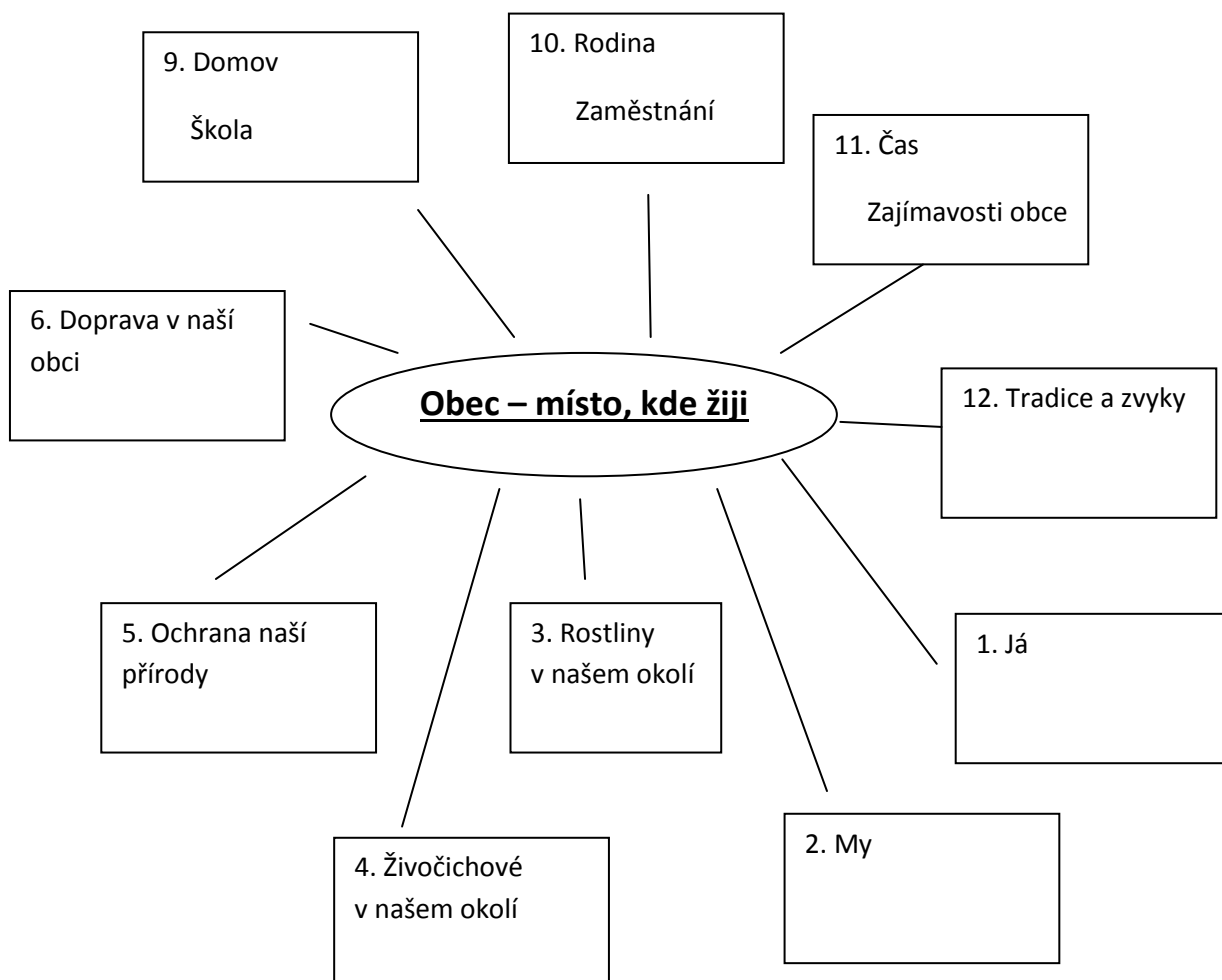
9. Domov

Škola

10. Rodina

Zaměstnání

11. Čas

Zajímavosti obce

6. Doprava v naší obci

Obec – místo, kde žiji

12. Tradice a zvyky

5. Ochrana naší přírody

3. Rostliny v našem okolí

1. Já

4. Živočichové v našem okolí

2. My